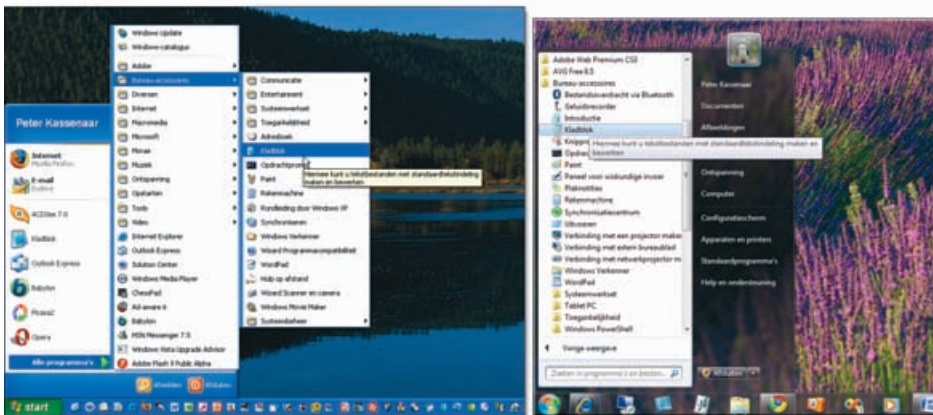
Windows Update
Windows-catalogus
Adobe
Bureau-accessoires
Diversen
Internet
Macromedia
Microsoft
Morae
Muziek
Ontspanning
Opstarten
Tools
Video
Internet Explorer
Outlook Express
Solution Center
Windows Media Player
ChessPad
Ad-aware 6
Babylon
MSN Messenger 7.5
Windows Vista Upgrade Advisor
Adobe Flash 9 Public Alpha

Communicatie
Entertainment
Systeemwerkset
Toegankelijkheid
Adresboek
Kladblok
Opdrachtprompt
Paint
Rekenmachine
Rondleiding door Windows XP
Synchroniseren
Windows Verkenner
Wizard Programmacompatibiliteit
WordPad
Hulp op afstand
Wizard Scanner en camera
Windows Movie Maker
Systeemdaten

Hiermee kunt u tekstbestanden met standaardtekstindeling maken en bewerken

Peter Kassenaar
Internet
Mozilla Firefox
E-mail
Outlook
ACDSee 7.0
Kladblok
Outlook Express
Babylon
Picasa2
Opera
Alle programma's
Afmelden
Afsluiten
start

Adobe Web Premium CS3
AVG Free 8.5
Bureau-accessoires
Bestandsoverdracht via Bluetooth
Geluidsrecorder
Introductie
Kladblok
Knippro
Opdrac
Paint
Paneel voor wiskundige invoer
Plaknotities
Rekenmachine
Synchronisatiecentrum
Uitvoeren
Verbinding met een projector maken
Verbinding met extern bureaublad
Verbinding met netwerkprojector m
Windows Verkenner
WordPad
Systeemwerkset
Tablet PC
Toegankelijkheid
Windows PowerShell
Vorige weergave
Zoeken in programma's en bestanden

Hiermee kunt u tekstbestanden met standaardtekstindeling maken en bewerken

Peter Kassenaar
Documenten
Afbeeldingen
Ontspanning
Computer
Configuratiescherm
Apparaten en printers
Standaardprogramma's
Help en ondersteuning
Afsluiten